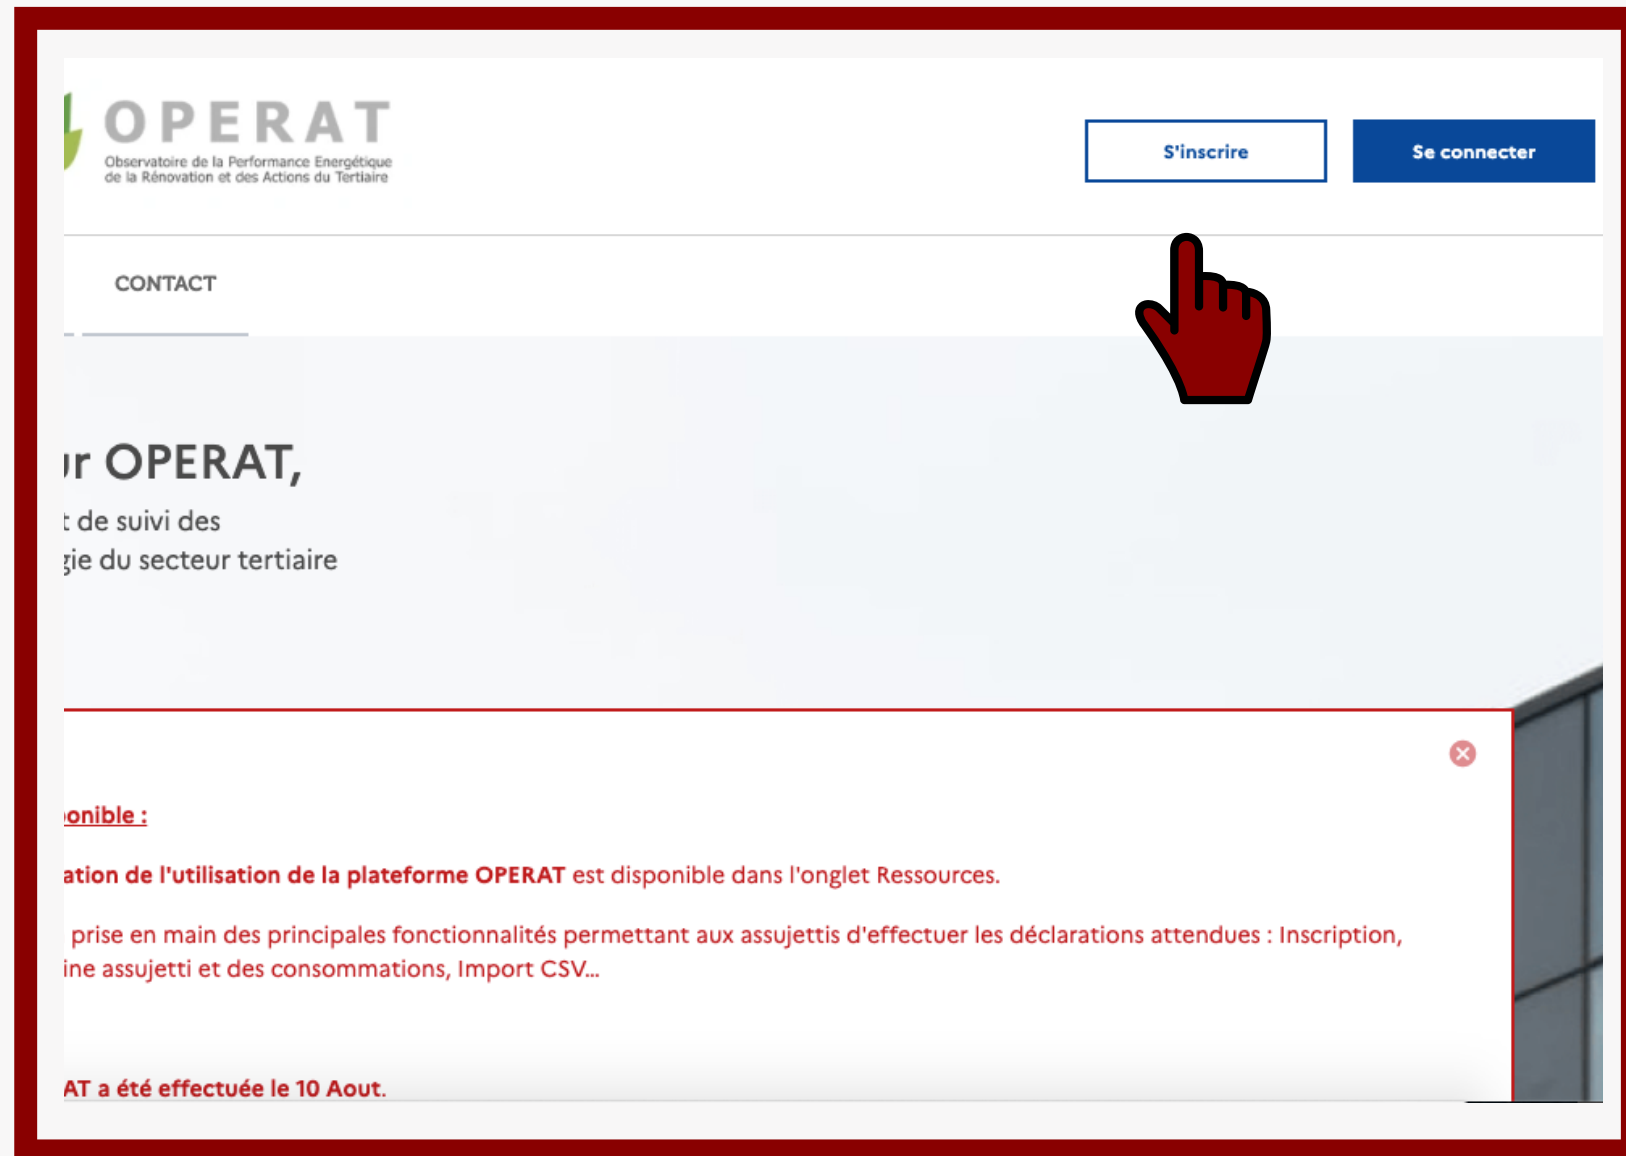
OPERAT
Observatoire de la Performance Energétique de la Rénovation et des Actions du Tertiaire

S'inscrire

Se connecter

CONTACT

ır OPERAT,

t de suivi des
gie du secteur tertiaire

onible :

ation de l'utilisation de la plateforme OPERAT est disponible dans l'onglet Ressources.

prise en main des principales fonctionnalités permettant aux assujettis d'effectuer les déclarations attendues : Inscription, ine assujetti et des consommations, Import CSV...

AT a été effectuée le 10 Aout.